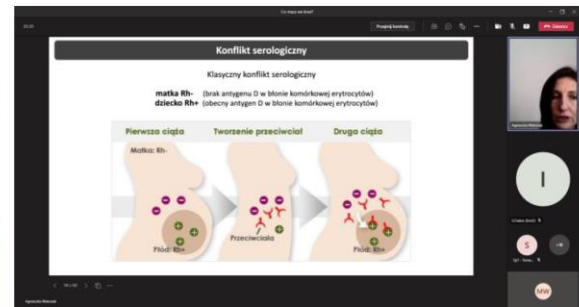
Co mogę we dwa?

Przejmij kontrolę

Zakończ

Konflikt serologiczny

Klasyczny konflikt serologiczny

matka Rh- (brak antygenu D w błonie komórkowej erytrocytów)
dziecko Rh+ (obecny antygen D w błonie komórkowej erytrocytów)

Pierwsza ciąża
Tworzenie przeciwciał
Druga ciąża

Matka: Rh-

Płód: Rh+

Przeciwciała

Płód: Rh+

Agnieszka Mieszak

I

S

MW